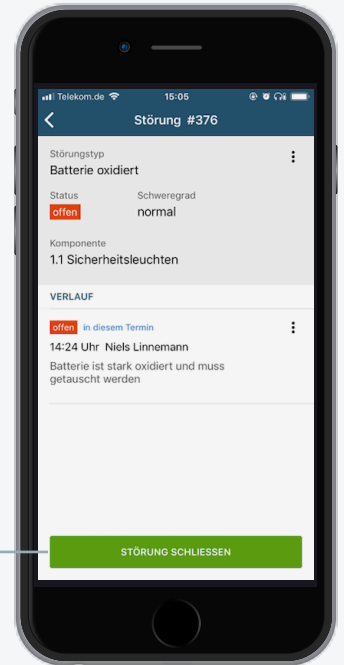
Telekom.de 15:05

Störung #376

Störungstyp
Batterie oxidiert

Status
offen

Schweregrad
normal

Komponente
1.1 Sicherheitsleuchten

VERLAUF

offen in diesem Termin
14:24 Uhr Niels Linnemann
Batterie ist stark oxidiert und muss getauscht werden

STÖRUNG SCHLIESSEN